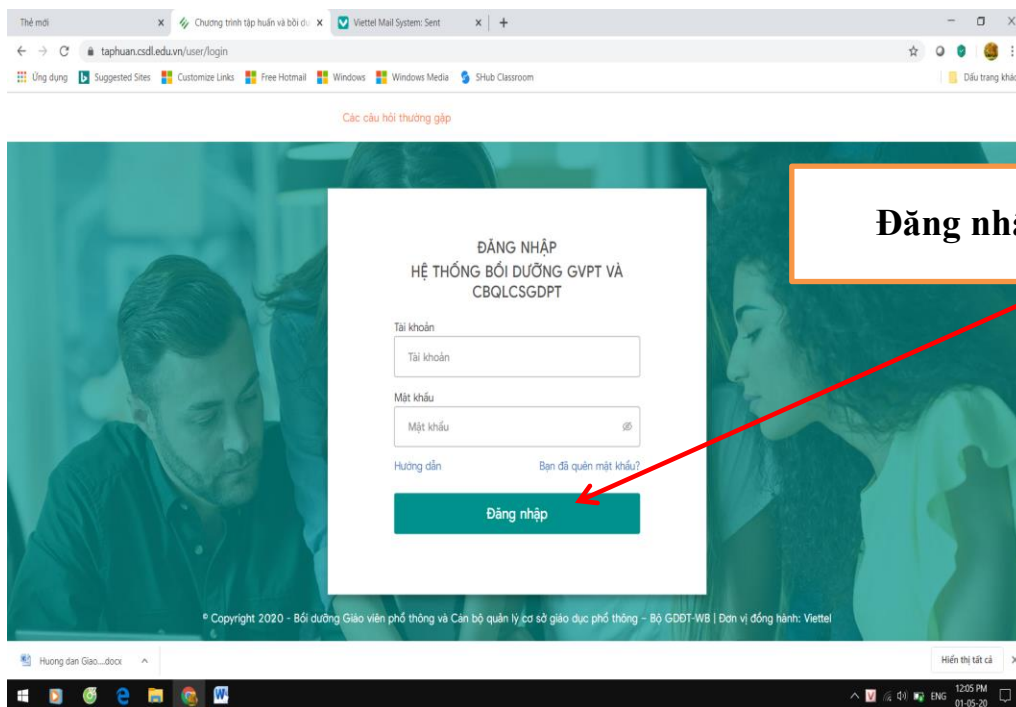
Thẻ mới
Chương trình tập huấn và bồi dư
Viettel Mail System: Sent
taphuan.csdl.edu.vn/user/login
Ứng dụng
Suggested Sites
Customize Links
Free Hotmail
Windows
Windows Media
SHub Classroom
Dấu trang khác

Các câu hỏi thường gặp

Đăng nh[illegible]

ĐĂNG NHẬP
HỆ THỐNG BỒI DƯỠNG GVPT VÀ CBQLCSGDPT

Tài khoản
Tài khoản
Mật khẩu
Mật khẩu
Hướng dẫn
Bạn đã quên mật khẩu?
Đăng nhập

© Copyright 2020 - Bồi dưỡng Giáo viên phổ thông và Cán bộ quản lý cơ sở giáo dục phổ thông - Bộ GDĐT-WB | Đơn vị đồng hành: Viettel

Huong dan Giao....docx
Hiển thị tất cả
ENG
12:05 PM
01-05-20